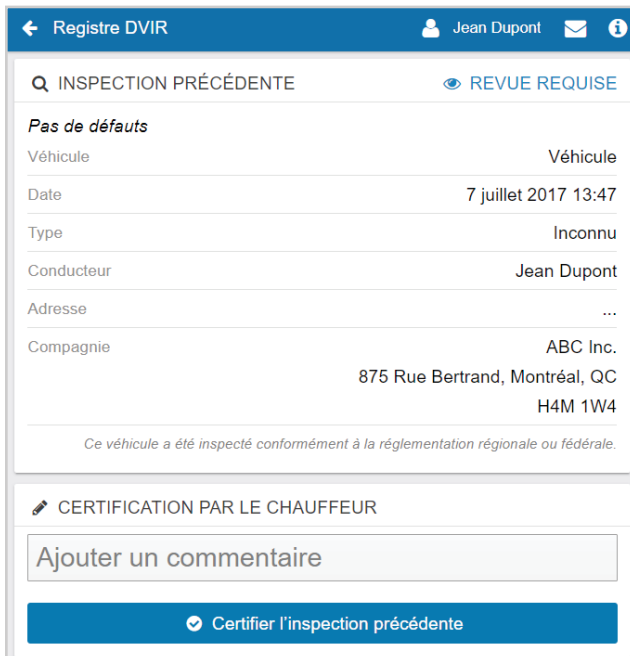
Registre DVIR

Jean Dupont

INSPECTION PRÉCÉDENTE

REVUE REQUISE

Pas de défauts

| | |
|---|---|
| Véhicule | Véhicule |
| Date | 7 juillet 2017 13:47 |
| Type | Inconnu |
| Conducteur | Jean Dupont |
| Adresse | ... |
| Compagnie | ABC Inc. 875 Rue Bertrand, Montréal, QC H4M 1W4 |

Ce véhicule a été inspecté conformément à la réglementation régionale ou fédérale.

CERTIFICATION PAR LE CHAUFFEUR

Ajouter un commentaire

Certifier l'inspection précédente